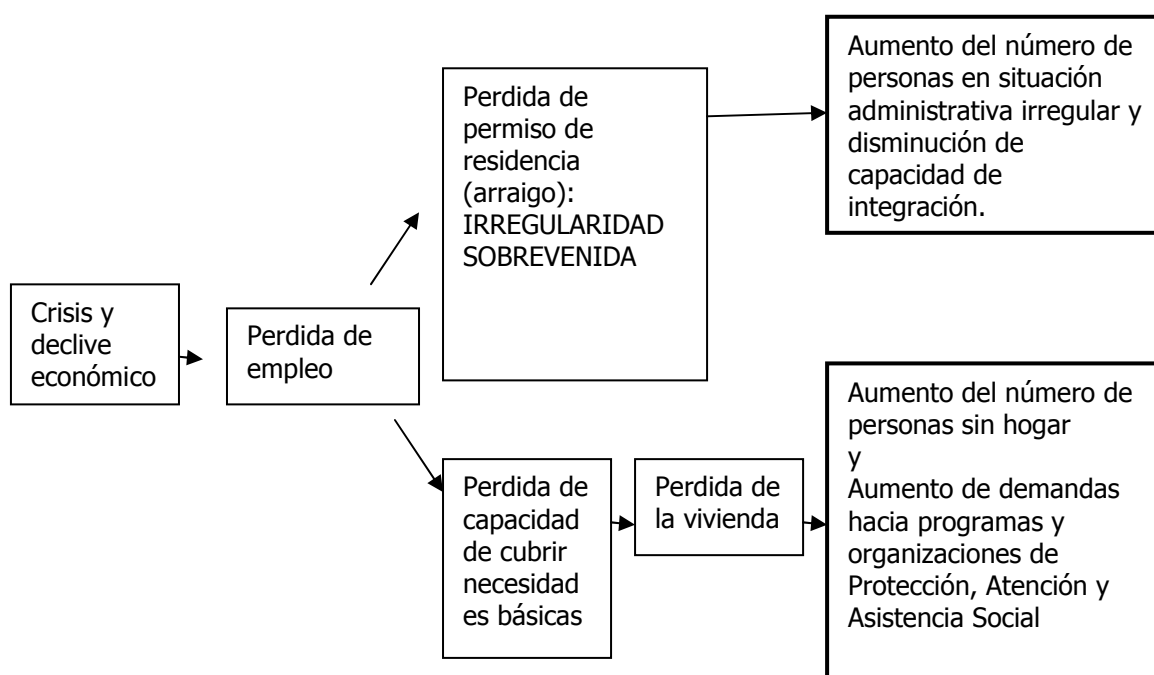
Crisis y declive económico

Perdida de empleo

Perdida de permiso de residencia (arraigo): IRREGULARIDAD SOBREVENIDA

Aumento del número de personas en situación administrativa irregular y disminución de capacidad de integración.

Perdida de capacidad de cubrir necesidades básicas

Perdida de la vivienda

Aumento del número de personas sin hogar
y
Aumento de demandas hacia programas y organizaciones de Protección, Atención y Asistencia Social